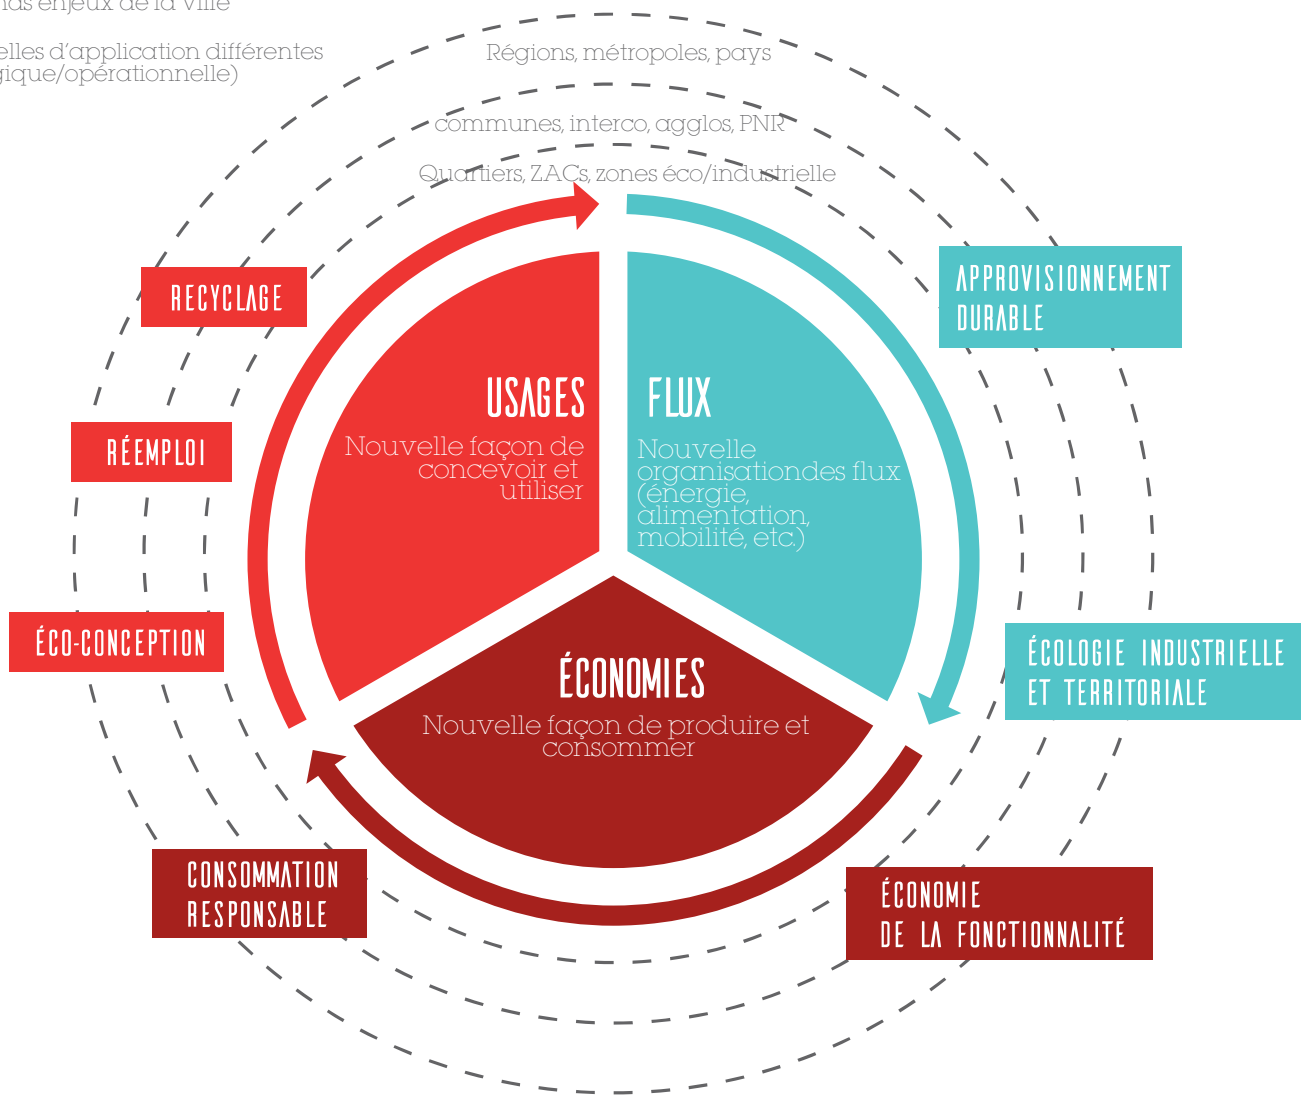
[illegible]nds enjeux de la ville

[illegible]elles d'application différentes
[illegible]gique/opérationnelle)

Régions, métropoles, pays

communes, interco, agglos, PNR

Quartiers, ZACs, zones éco/industrielle

RECYCLAGE

APPROVISIONNEMENT DURABLE

USAGES

Nouvelle façon de concevoir et utiliser

FLUX

Nouvelle organisationdes flux (énergie, alimentation, mobilité, etc.)

RÉEMPLOI

ÉCO-CONCEPTION

ÉCOLOGIE INDUSTRIELLE ET TERRITORIALE

ÉCONOMIES

Nouvelle façon de produire et consommer

CONSOMMATION RESPONSABLE

ÉCONOMIE DE LA FONCTIONNALITÉ